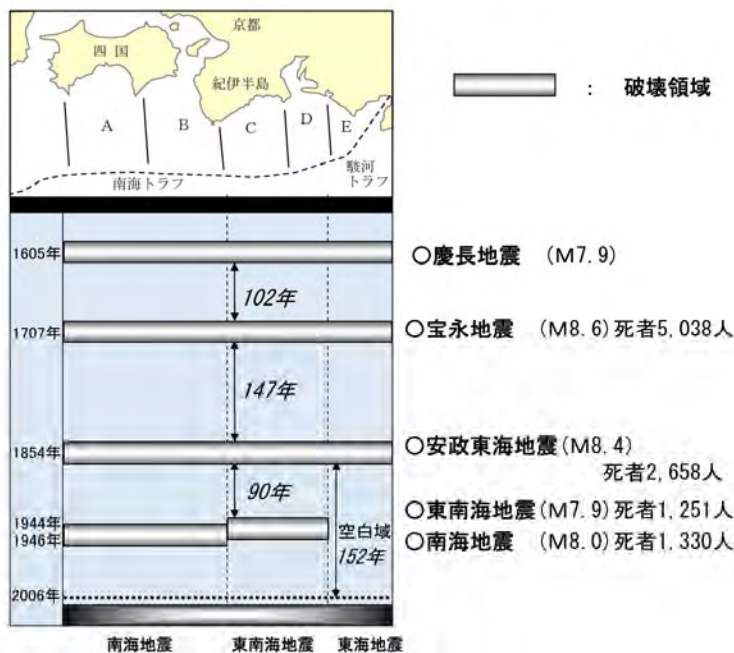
京都
四国
紀伊半島
A
B
C
D
E
南海トラフ
駿河トラフ

: 破壊領域

1605年
102年
1707年
147年
1854年
90年
1944年
1946年
空白域
152年
2006年

南海地震
東南海地震
東海地震

○慶長地震 (M7.9)
○宝永地震 (M8.6) 死者5,038人
○安政東海地震 (M8.4) 死者2,658人
○東南海地震 (M7.9) 死者1,251人
○南海地震 (M8.0) 死者1,330人